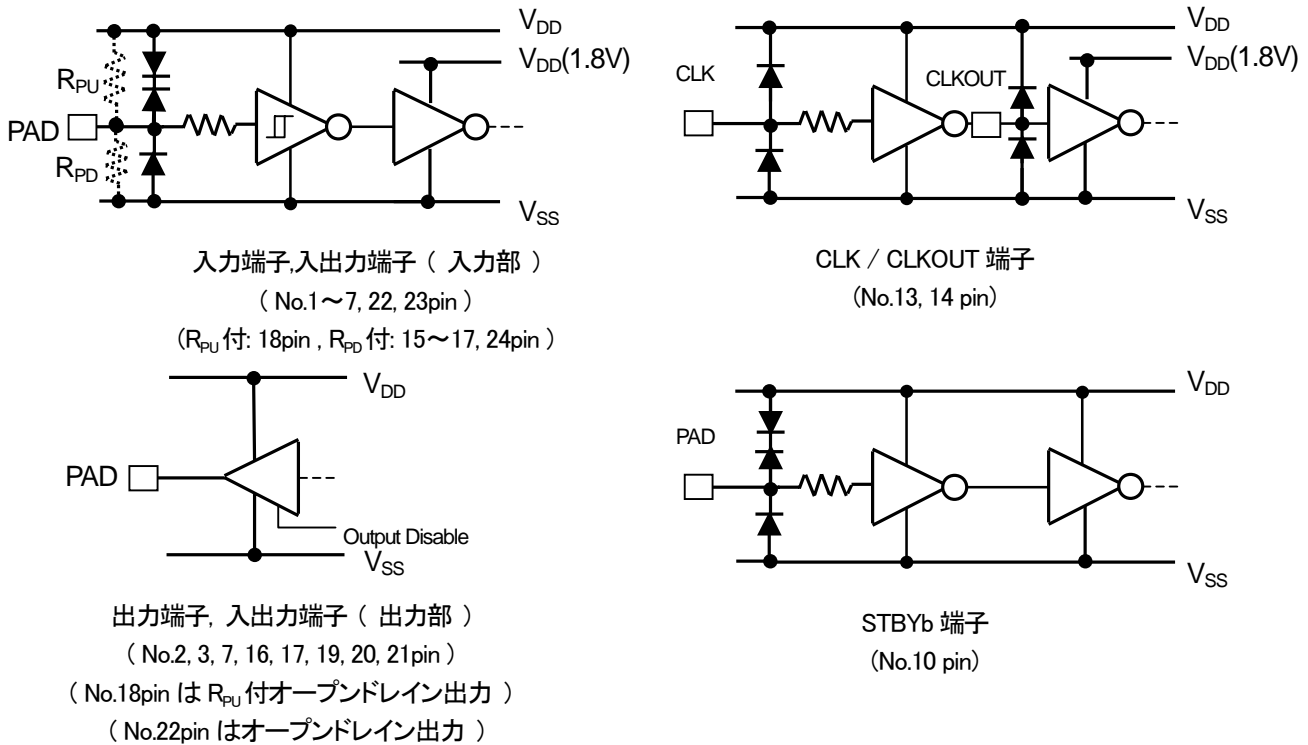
$V_{DD}$

$V_{DD}$(1.8V)

$R_{PU}$

PAD

$R_{PD}$

$V_{SS}$

入力端子,入出力端子（ 入力部 ）
（ No.1～7, 22, 23pin ）
（$R_{PU}$付: 18pin , $R_{PD}$付: 15～17, 24pin ）

$V_{DD}$

CLK

CLKOUT

$V_{DD}$(1.8V)

$V_{SS}$

CLK / CLKOUT 端子
(No.13, 14 pin)

$V_{DD}$

PAD

Output Disable

$V_{SS}$

出力端子, 入出力端子（ 出力部 ）
（ No.2, 3, 7, 16, 17, 19, 20, 21pin ）
（ No.18pin は $R_{PU}$付オープンドレイン出力 ）
（ No.22pin はオープンドレイン出力 ）

$V_{DD}$

PAD

$V_{SS}$

STBYb 端子
(No.10 pin)